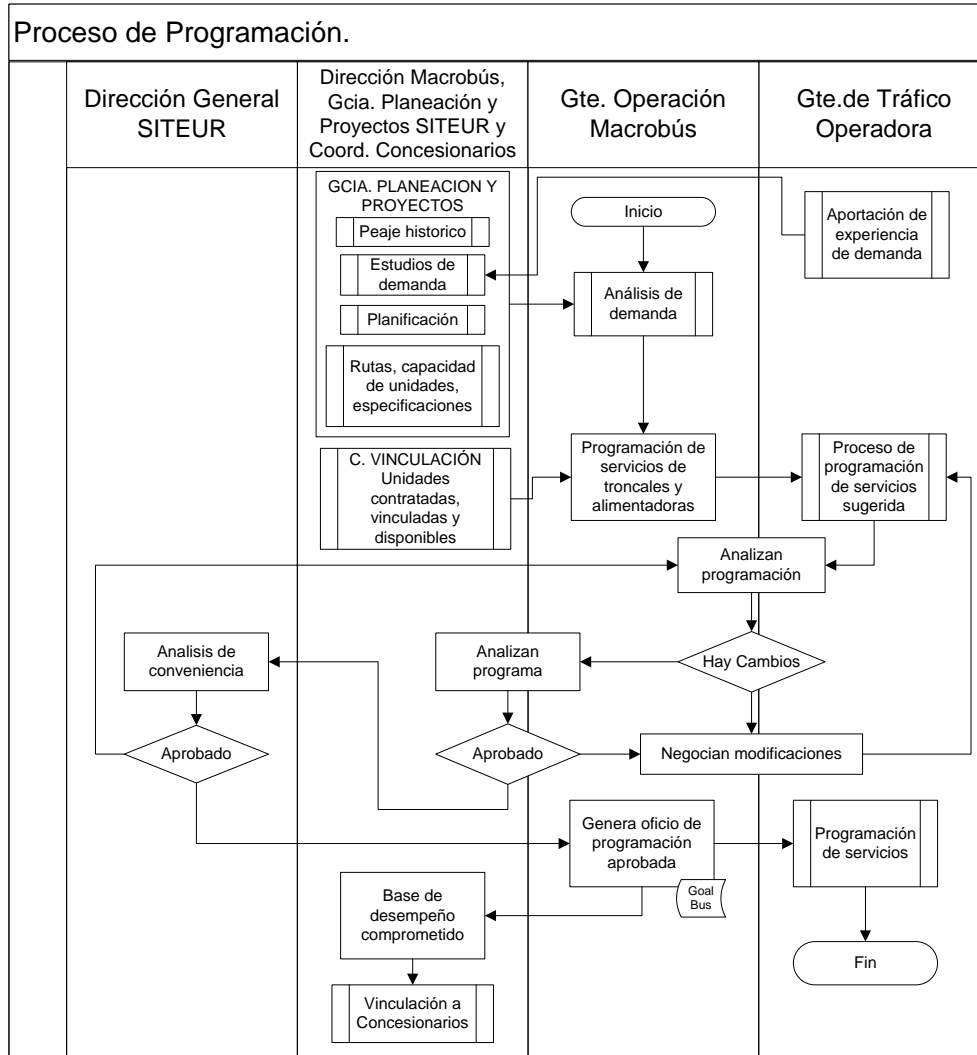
Proceso de Programación.

Dirección General SITEUR

Dirección Macrobús, Gcia. Planeación y Proyectos SITEUR y Coord. Concesionarios

Gte. Operación Macrobús

Gte.de Tráfico Operadora

GCIA. PLANEACION Y PROYECTOS

Peaje historico

Estudios de demanda

Planificación

Rutas, capacidad de unidades, especificaciones

Inicio

Aportación de experiencia de demanda

Análisis de demanda

C. VINCULACIÓN Unidades contratadas, vinculadas y disponibles

Programación de servicios de troncales y alimentadoras

Proceso de programación de servicios sugerida

Analizan programación

Analisis de conveniencia

Analizan programa

Hay Cambios

Aprobado

Aprobado

Negocian modificaciones

Genera oficio de programación aprobada

Goal Bus

Programación de servicios

Base de desempeño comprometido

Fin

Vinculación a Concesionarios